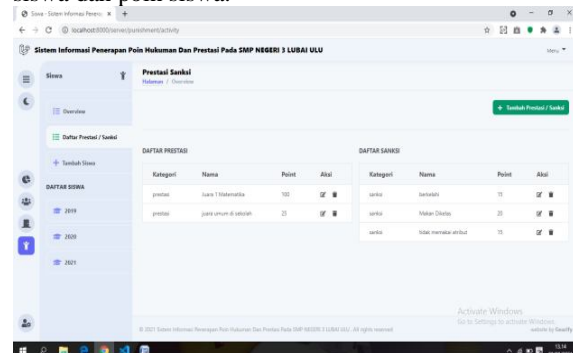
siswa dan poin siswa.

Siswa - Sistem Informasi Penera ×

localhost:8000/siswa/punishment/activity

Sistem Informasi Penerapan Poin Hukuman Dan Prestasi Pada SMP NEGERI 3 LUBAI ULU

Menu

Siswa

Overview

Daftar Prestasi / Sanksi

Tambah Siswa

DAFTAR SISWA

2019

2020

2021

Prestasi Sanksi
Halaman / Overview

+ Tambah Prestasi / Sanksi

DAFTAR PRESTASI

| Kategori | Nama | Point | Aksi |
|---|---|---|---|
| prestasi | Juara 1 Matematika | 100 | |
| prestasi | juara umum di sekolah | 25 | |

DAFTAR SANKSI

| Kategori | Nama | Point | Aksi |
|---|---|---|---|
| sanksi | berkelahi | 15 | |
| sanksi | Makan Dikelas | 20 | |
| sanksi | tidak memakai atribut | 15 | |

© 2021 Sistem Informasi Penerapan Poin Hukuman Dan Prestasi Pada SMP NEGERI 3 LUBAI ULU . All right reserved

Activate Windows
Go to Settings to activate Windows.

website by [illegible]

13:14